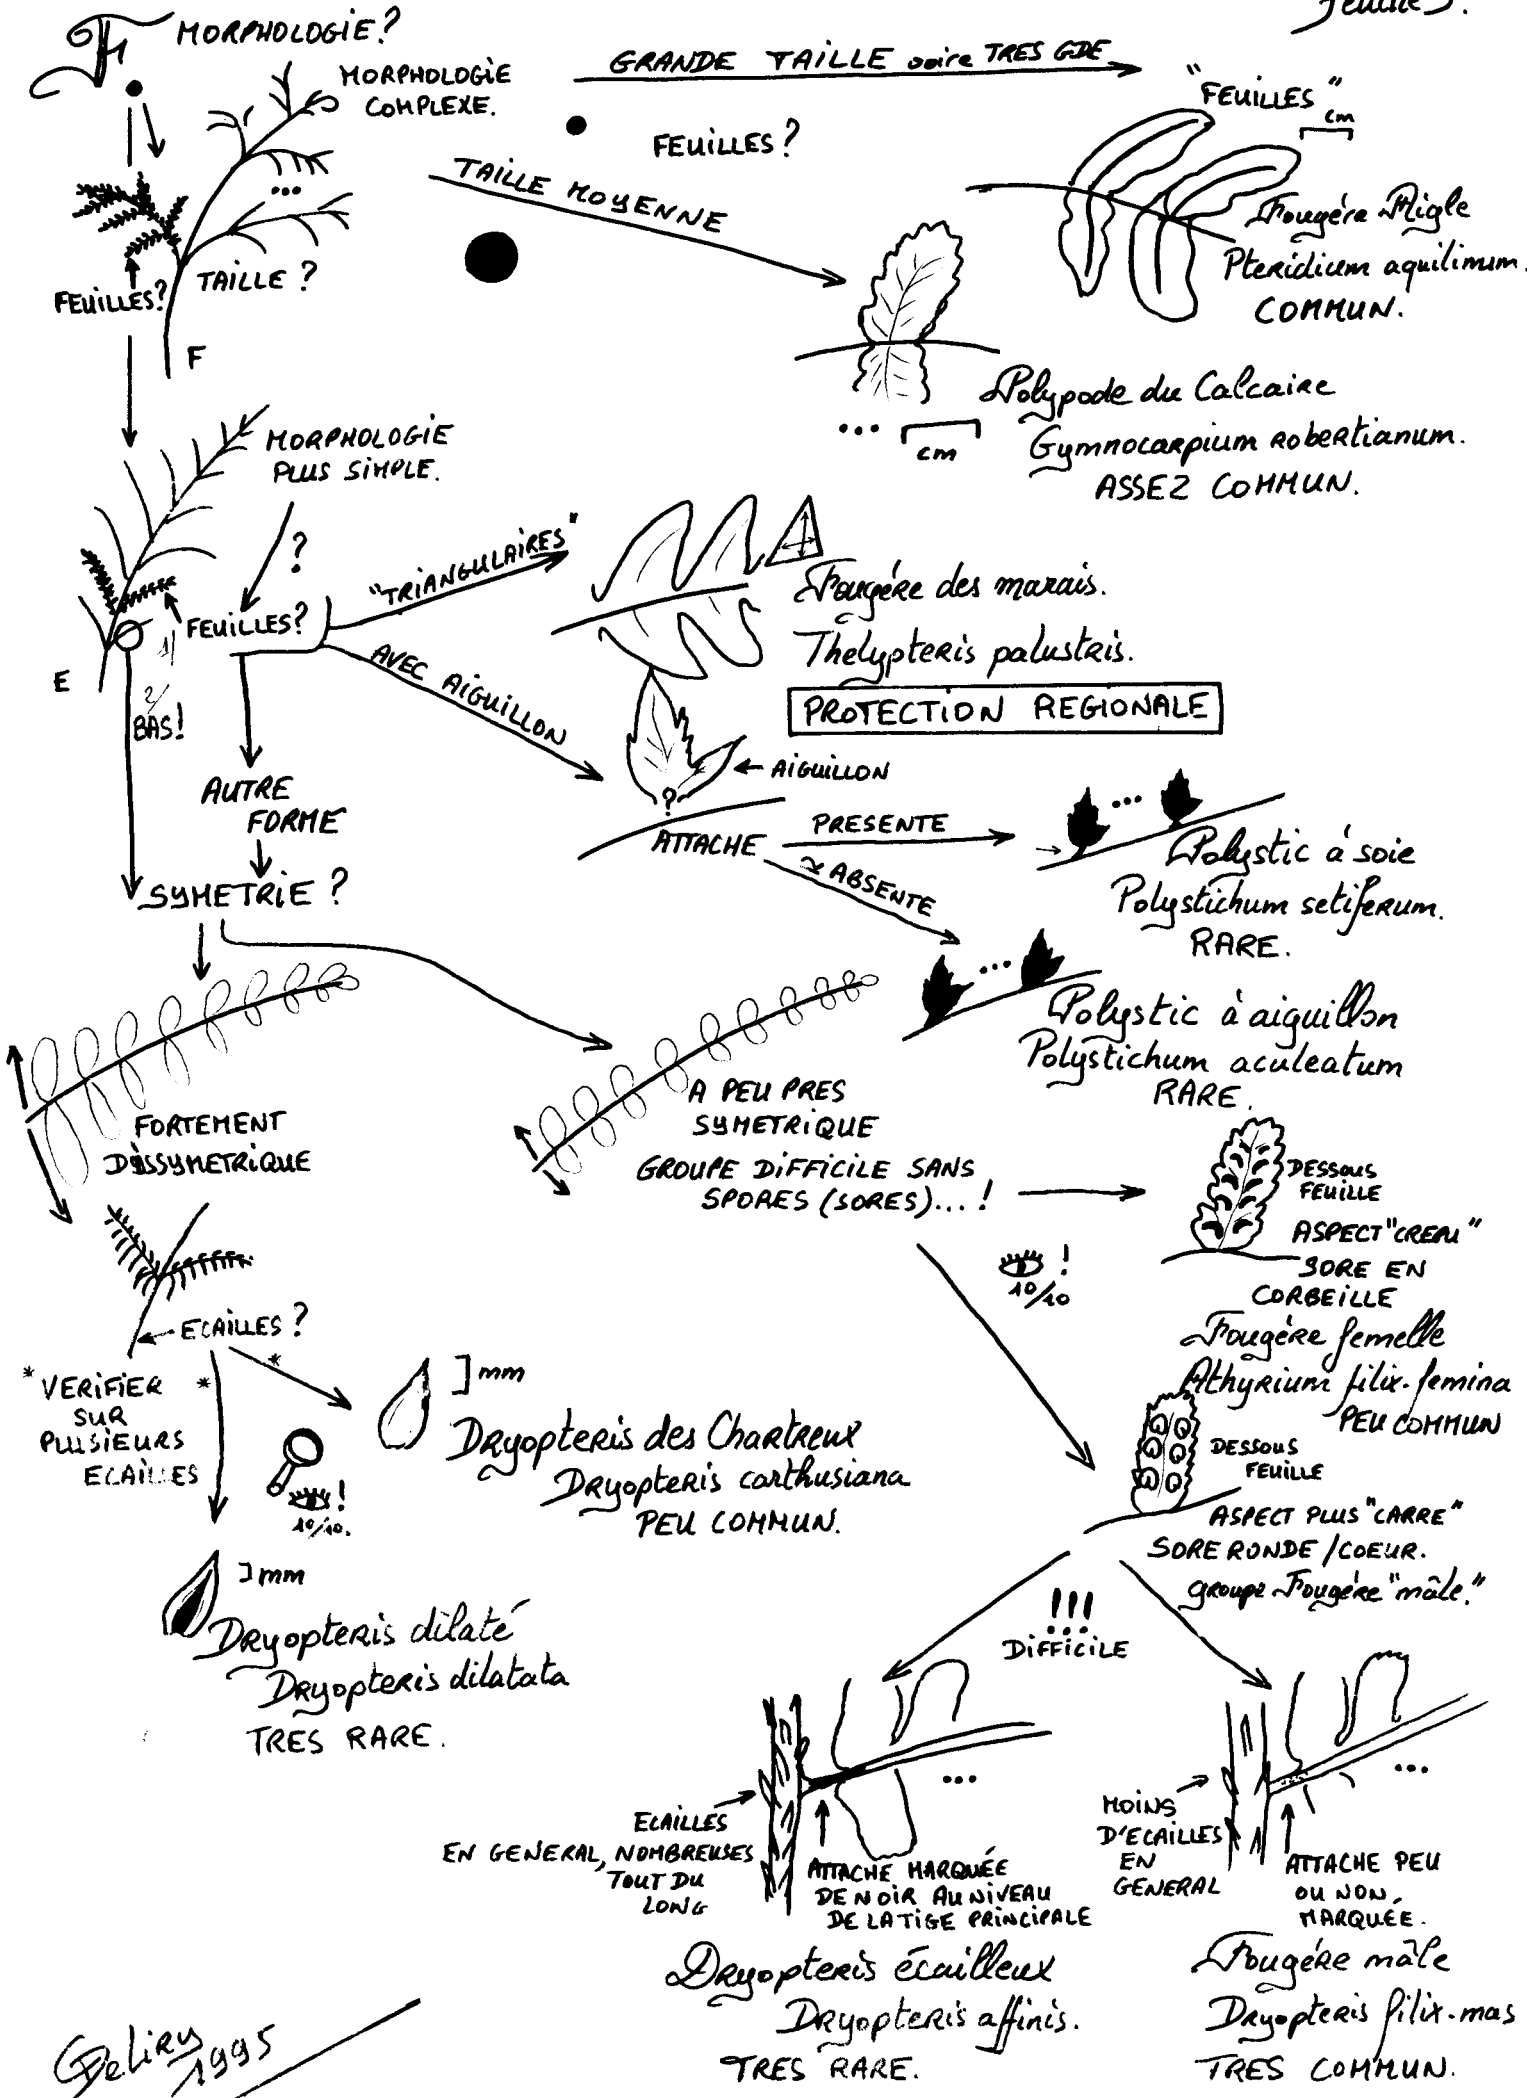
Feuilles.

F MORPHOLOGIE?

MORPHOLOGIE COMPLEXE.

GRANDE TAILLE voire TRES GDE

"FEUILLES" cm

FEUILLES?

TAILLE MOYENNE

Fougère Aigle
Pteridium aquilinum.
COMMUN.

FEUILLES?

TAILLE ?

F

... cm

Polypode du Calcaire
Gymnocarpium robertianum.
ASSEZ COMMUN.

MORPHOLOGIE PLUS SIMPLE.

?

"TRIANGULAIRES"

Fougère des marais.
Thelypteris palustris.
PROTECTION REGIONALE

FEUILLES?

1/

E

2/ BAS!

AVEC AIGUILLON

AIGUILLON

?

AUTRE FORME

ATTACHE

PRESENTE

Polystic à soie
Polystichum setiferum.
RARE.

≈ ABSENTE

SYMETRIE ?

Polystic à aiguillon
Polystichum aculeatum
RARE.

FORTEMENT DISSYMETRIQUE

A PEU PRES SYMETRIQUE

GROUPE DIFFICILE SANS SPORES (SORES)... !

DESSOUS FEUILLE

ASPECT "CREUX"

SORE EN CORBEILLE

! 10/10

Fougère femelle
Athyrium filix-femina
PEU COMMUN

ECAILLES ?

* VERIFIER SUR PLUSIEURS ECAILLES *

*

] mm

Dryopteris des Chartreux
Dryopteris carthusiana
PEU COMMUN.

! 10/10.

DESSOUS FEUILLE

ASPECT PLUS "CARRE"
SORE RONDE / COEUR.
groupe Fougère "mâle."

] mm

Dryopteris dilaté
Dryopteris dilatata
TRES RARE.

!!!
DIFFICILE

...

...

ECAILLES
EN GENERAL, NOMBREUSES TOUT DU LONG

ATTACHE MARQUÉE DE NOIR AU NIVEAU DE LA TIGE PRINCIPALE

MOINS D'ECAILLES EN GENERAL

ATTACHE PEU OU NON MARQUÉE.

Dryopteris écailleux
Dryopteris affinis.
TRES RARE.

Fougère mâle
Dryopteris filix-mas
TRES COMMUN.

Geliry 1995